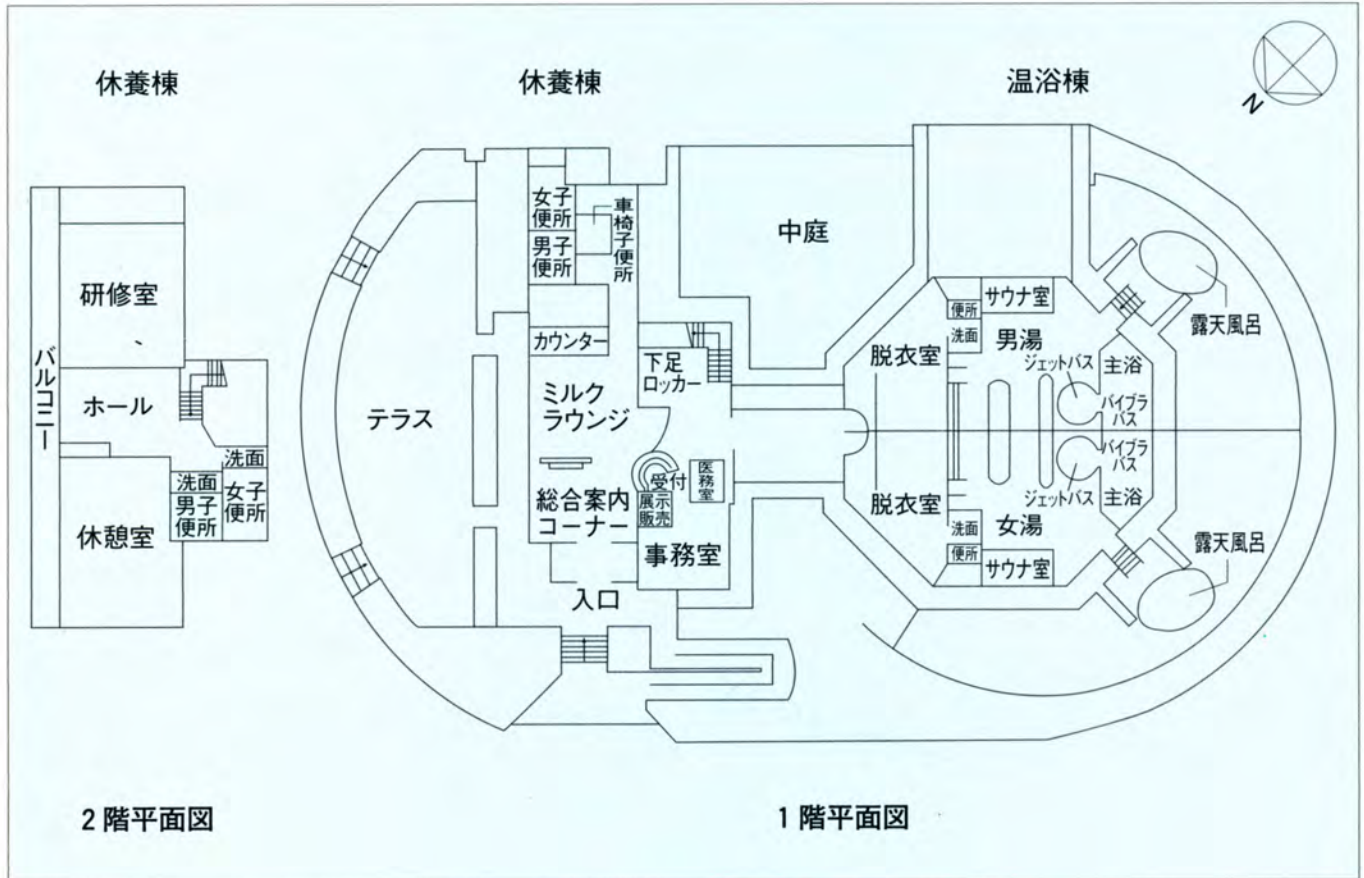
休養棟

研修室

バルコニー

ホール

洗面

洗面
男子便所

女子便所

休憩室

2階平面図

休養棟

女子便所

車椅子便所

男子便所

カウンター

テラス

ミルクラウンジ

下足ロッカー

受付

医務室

展示販売

総合案内コーナー

事務室

入口

中庭

温浴棟

N

便所

サウナ室

洗面

男湯

脱衣室

ジェットバス

主浴

バイブラバス

バイブラバス

ジェットバス

主浴

脱衣室

洗面

女湯

便所

サウナ室

露天風呂

露天風呂

1階平面図